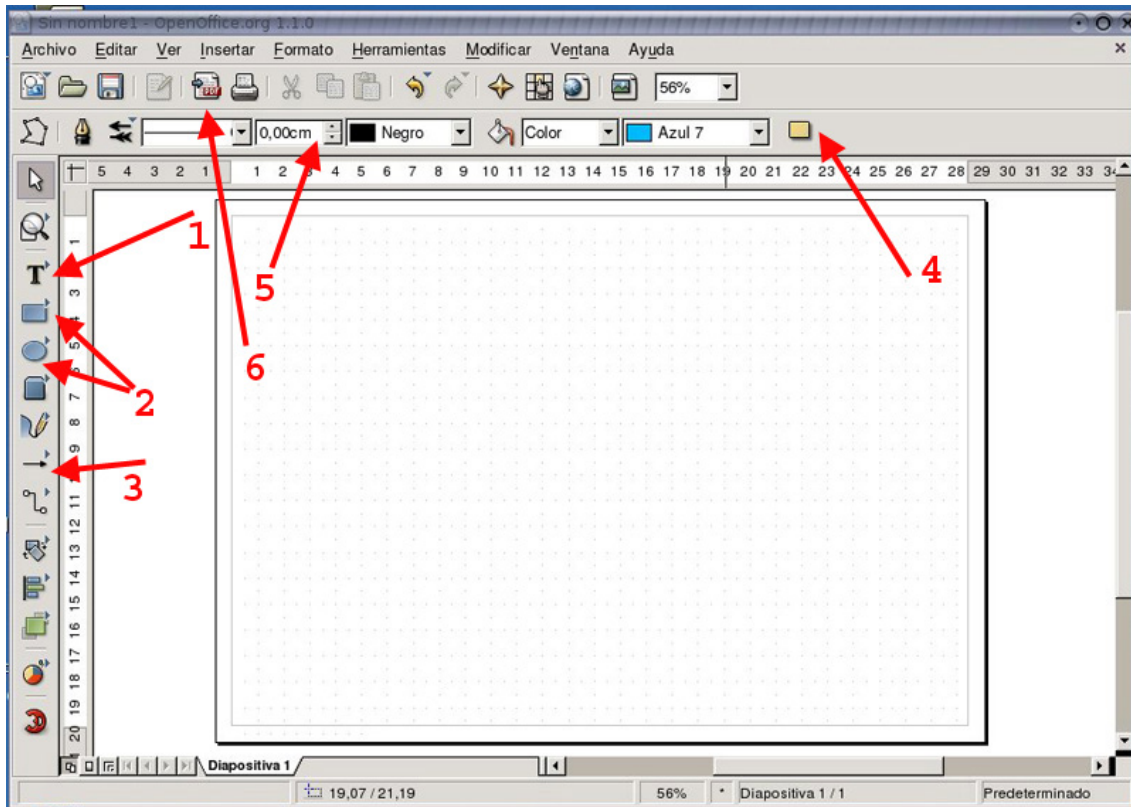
Sin nombre1 - OpenOffice.org 1.1.0

Archivo Editar Ver Insertar Formato Herramientas Modificar Ventana Ayuda

56%

0,00cm Negro Color Azul 7

5 4 3 2 1 1 2 3 4 5 6 7 8 9 10 11 12 13 14 15 16 17 18 19 20 21 22 23 24 25 26 27 28 29 30 31 32 33 34

1 2 3 4 5 6 7 8 9 10 11 12 13 14 15 16 17 18 19 20

1

2

3

4

5

6

Diapositiva 1

19,07 / 21,19 56% * Diapositiva 1 / 1 Predeterminado